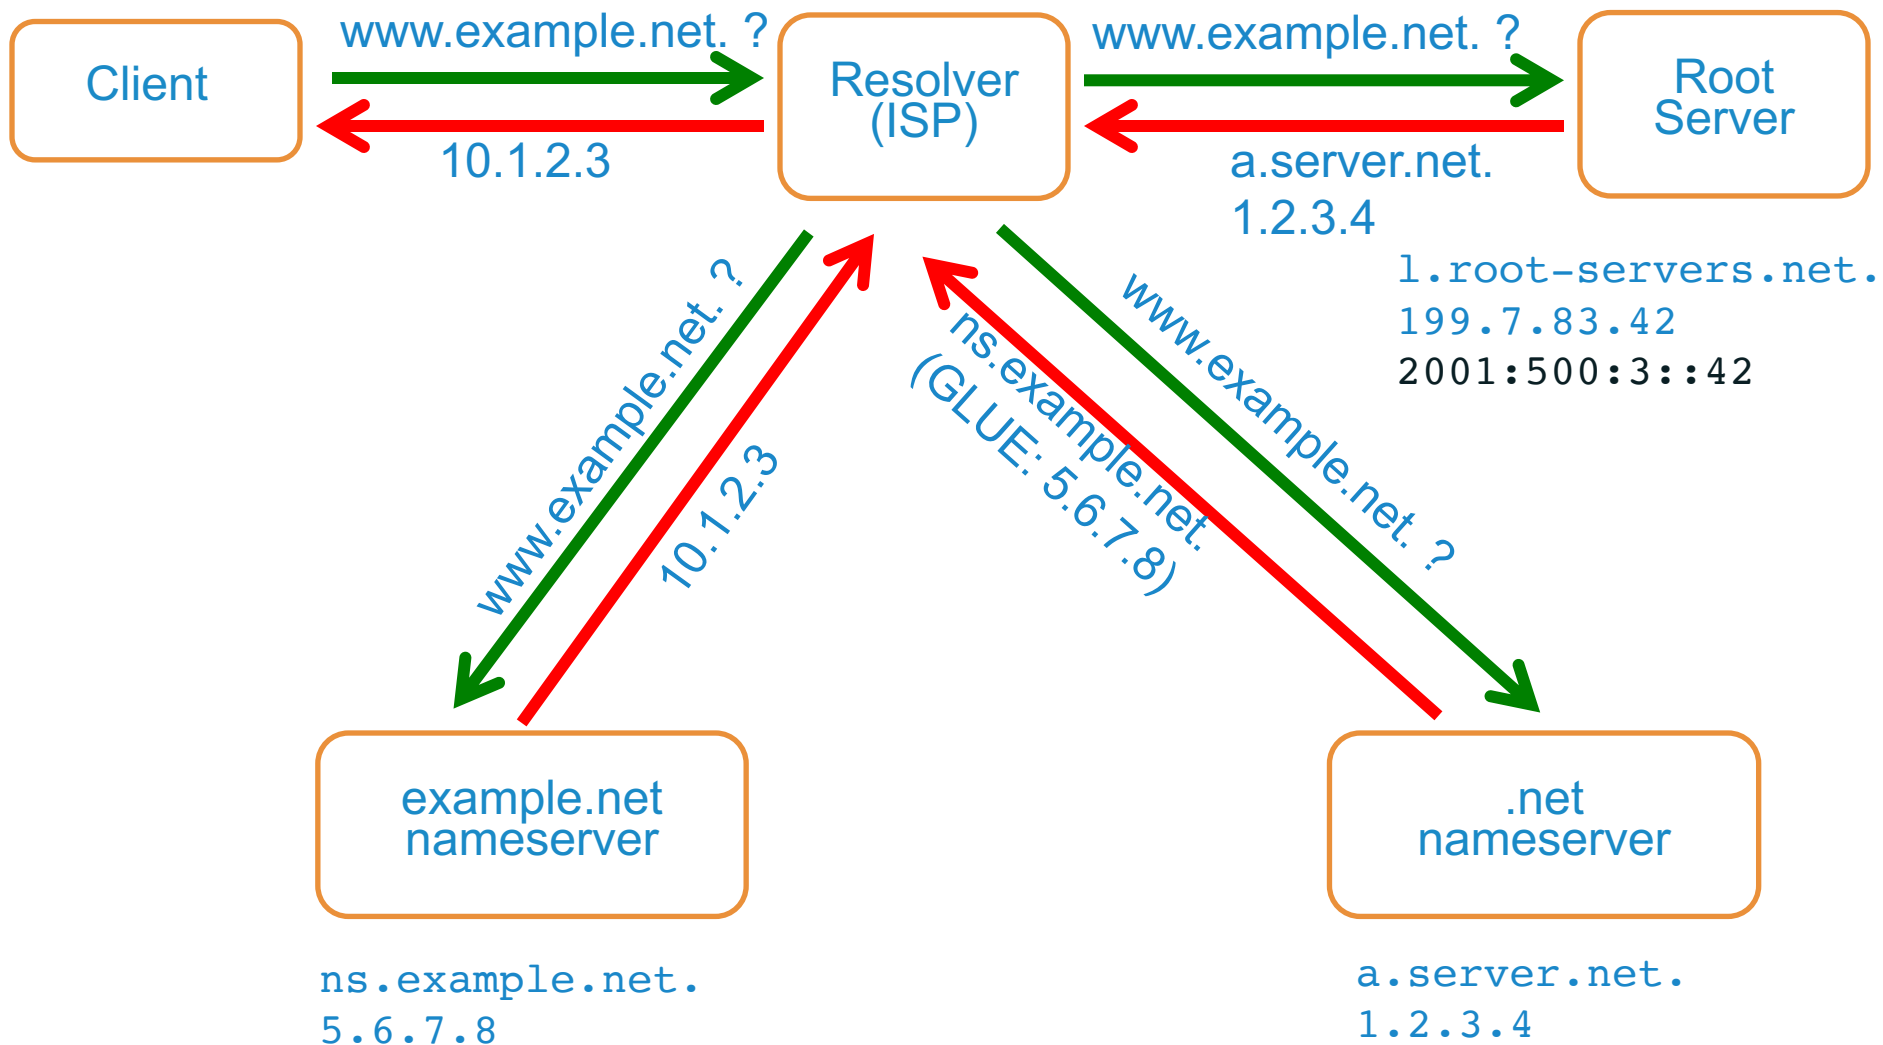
Client

www.example.net. ?

10.1.2.3

Resolver (ISP)

www.example.net. ?

a.server.net. 1.2.3.4

Root Server

l.root-servers.net.
199.7.83.42
2001:500:3::42

www.example.net. ?

10.1.2.3

ns.example.net. (GLUE: 5.6.7.8)

www.example.net. ?

example.net nameserver

.net nameserver

ns.example.net.
5.6.7.8

a.server.net.
1.2.3.4